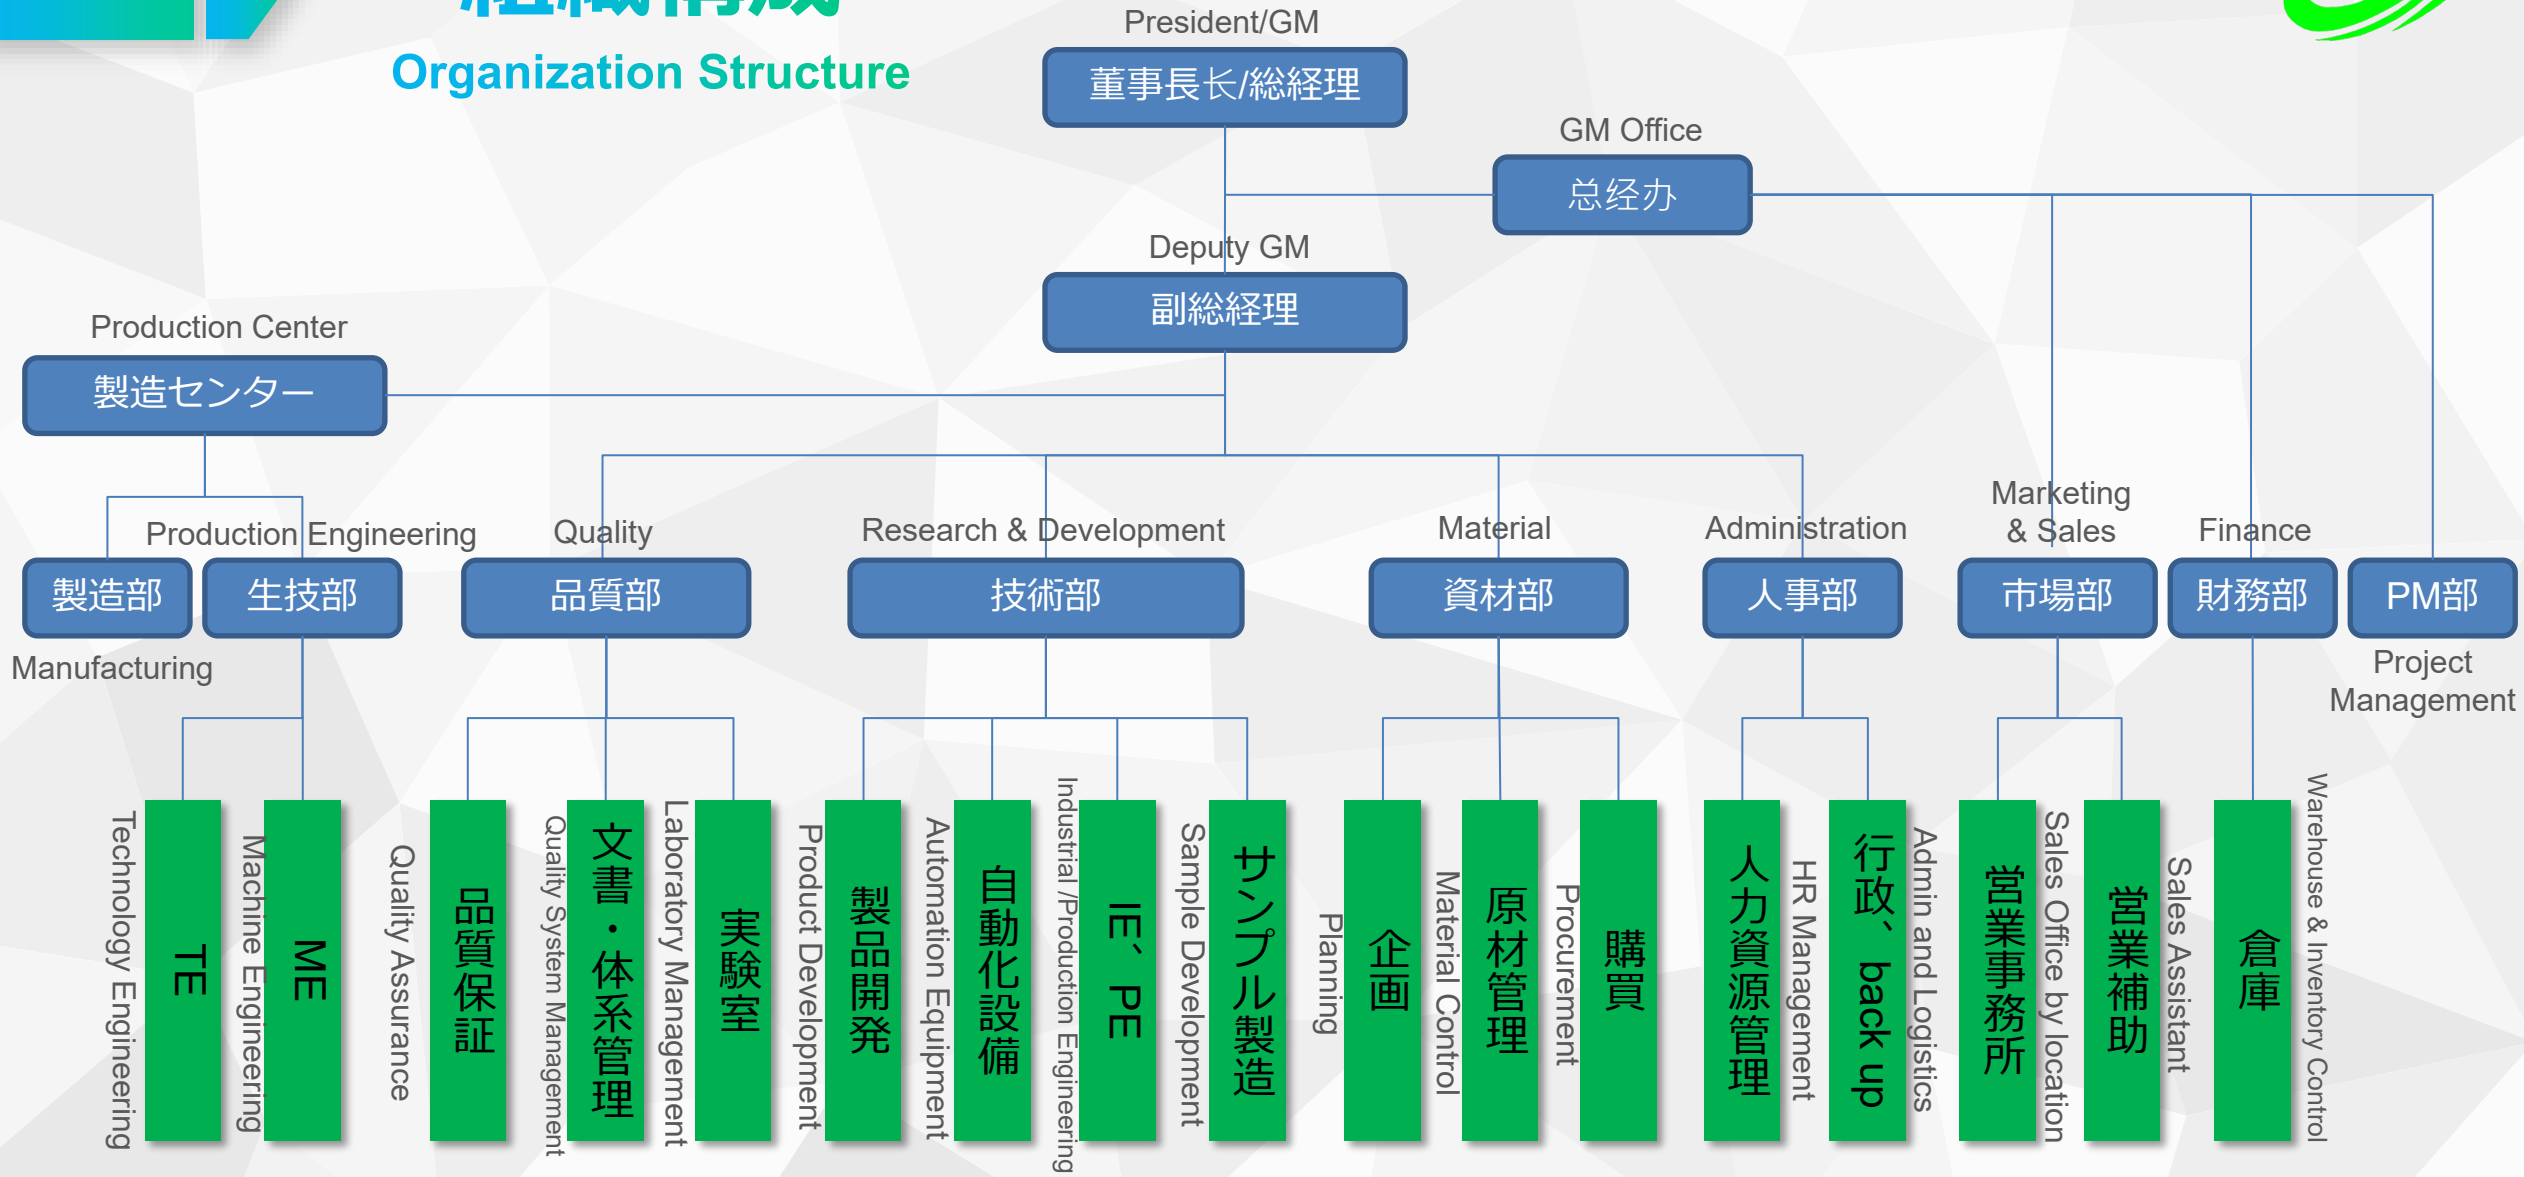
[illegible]
Organization Structure

President/GM
董事長长/総経理

GM Office
总经办

Deputy GM
副総経理

Production Center
製造センター

Production Engineering
製造部
生技部
Manufacturing

Quality
品質部

Research & Development
技術部

Material
資材部

Administration
人事部

Marketing & Sales
市場部

Finance
財務部

PM部
Project Management

TE
Technology Engineering
ME
Machine Engineering
品質保証
Quality Assurance
文書・体系管理
Quality System Management
実験室
Laboratory Management
製品開発
Product Development
自動化設備
Automation Equipment
IE、PE
Industrial /Production Engineering
サンプル製造
Sample Development
企画
Planning
原材管理
Material Control
購買
Procurement
人力資源管理
HR Management
行政、back up
Admin and Logistics
営業事務所
Sales Office by location
営業補助
Sales Assistant
倉庫
Warehouse & Inventory Control